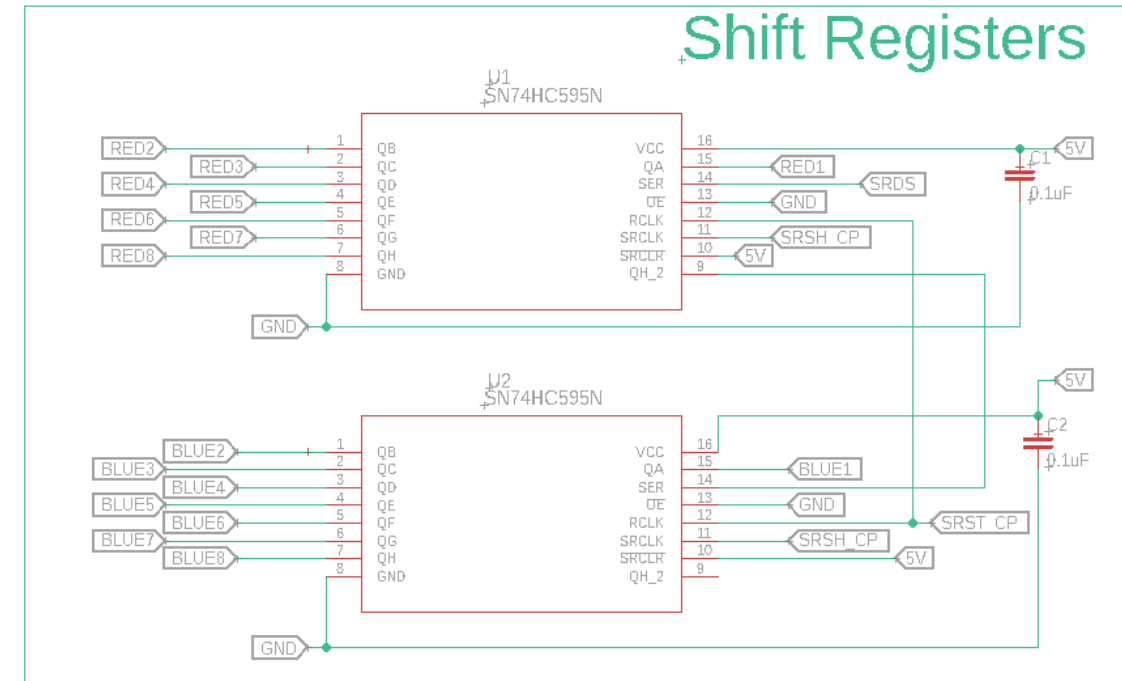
Shift Registers

U1
SN74HC595N

RED2 1 QB
RED3 2 QC
RED4 3 QD
RED5 4 QE
RED6 5 QF
RED7 6 QG
RED8 7 QH
8 GND

VCC 16
QA 15 RED1
SER 14 SRDS
$\overline{OE}$ 13 GND
RCLK 12
SRCLK 11 SRSH_CP
$\overline{SRCLR}$ 10 5V
QH_2 9

5V
C1
0.1uF

GND

5V
C2
0.1uF

U2
SN74HC595N

BLUE2 1 QB
BLUE3 2 QC
BLUE4 3 QD
BLUE5 4 QE
BLUE6 5 QF
BLUE7 6 QG
BLUE8 7 QH
8 GND

VCC 16
QA 15 BLUE1
SER 14
$\overline{OE}$ 13 GND
RCLK 12 SRST_CP
SRCLK 11 SRSH_CP
$\overline{SRCLR}$ 10 5V
QH_2 9

GND